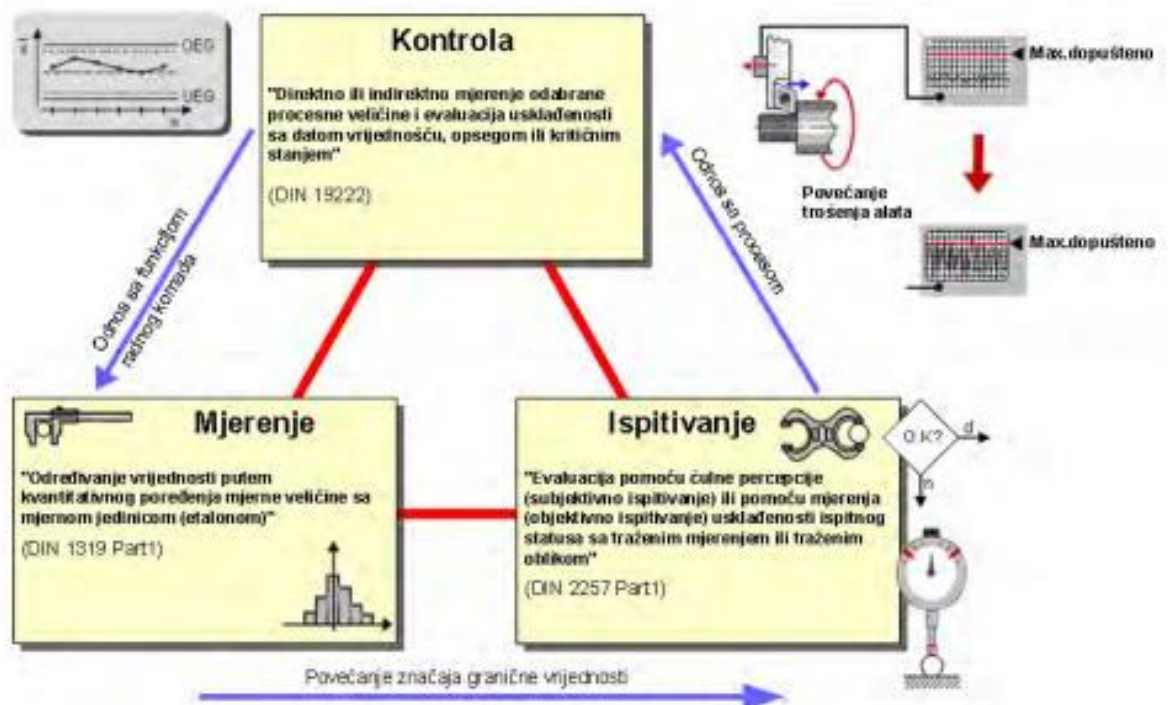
OEG

UEG

Kontrola

"Direktno ili indirektno mjerenje odabrane procesne veličine i evaluacija usklađenosti sa datom vrijednošću, opsegom ili kritičnim stanjem"

(DIN 19222)

Max.dopušteno

Povećanje trošenja alata

Max.dopušteno

Odnos sa funkcijom radnog komada

Odnos sa procesom

Mjerenje

"Određivanje vrijednosti putem kvantitativnog poređenja mjerne veličine sa mjernom jedinicom (etalonom)"

(DIN 1319 Part1)

Ispitivanje

O.k?

d

n

"Evaluacija pomoću čulne percepcije (subjektivno ispitivanje) ili pomoću mjerenja (objektivno ispitivanje) usklađenosti ispitnog statusa sa traženim mjerenjem ili traženim oblikom"

(DIN 2257 Part1)

Povećanje značaja granične vrijednosti